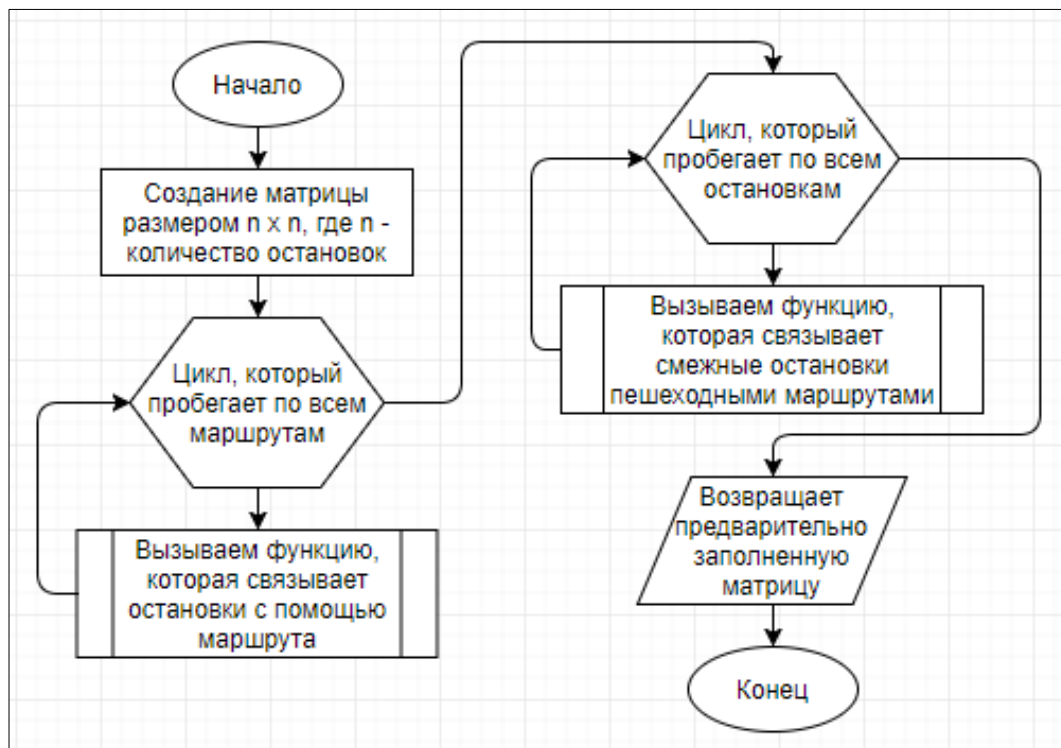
Начало

Создание матрицы размером n x n, где n - количество остановок

Цикл, который пробегает по всем маршрутам

Вызываем функцию, которая связывает остановки с помощью маршрута

Цикл, который пробегает по всем остановкам

Вызываем функцию, которая связывает смежные остановки пешеходными маршрутами

Возвращает предварительно заполненную матрицу

Конец